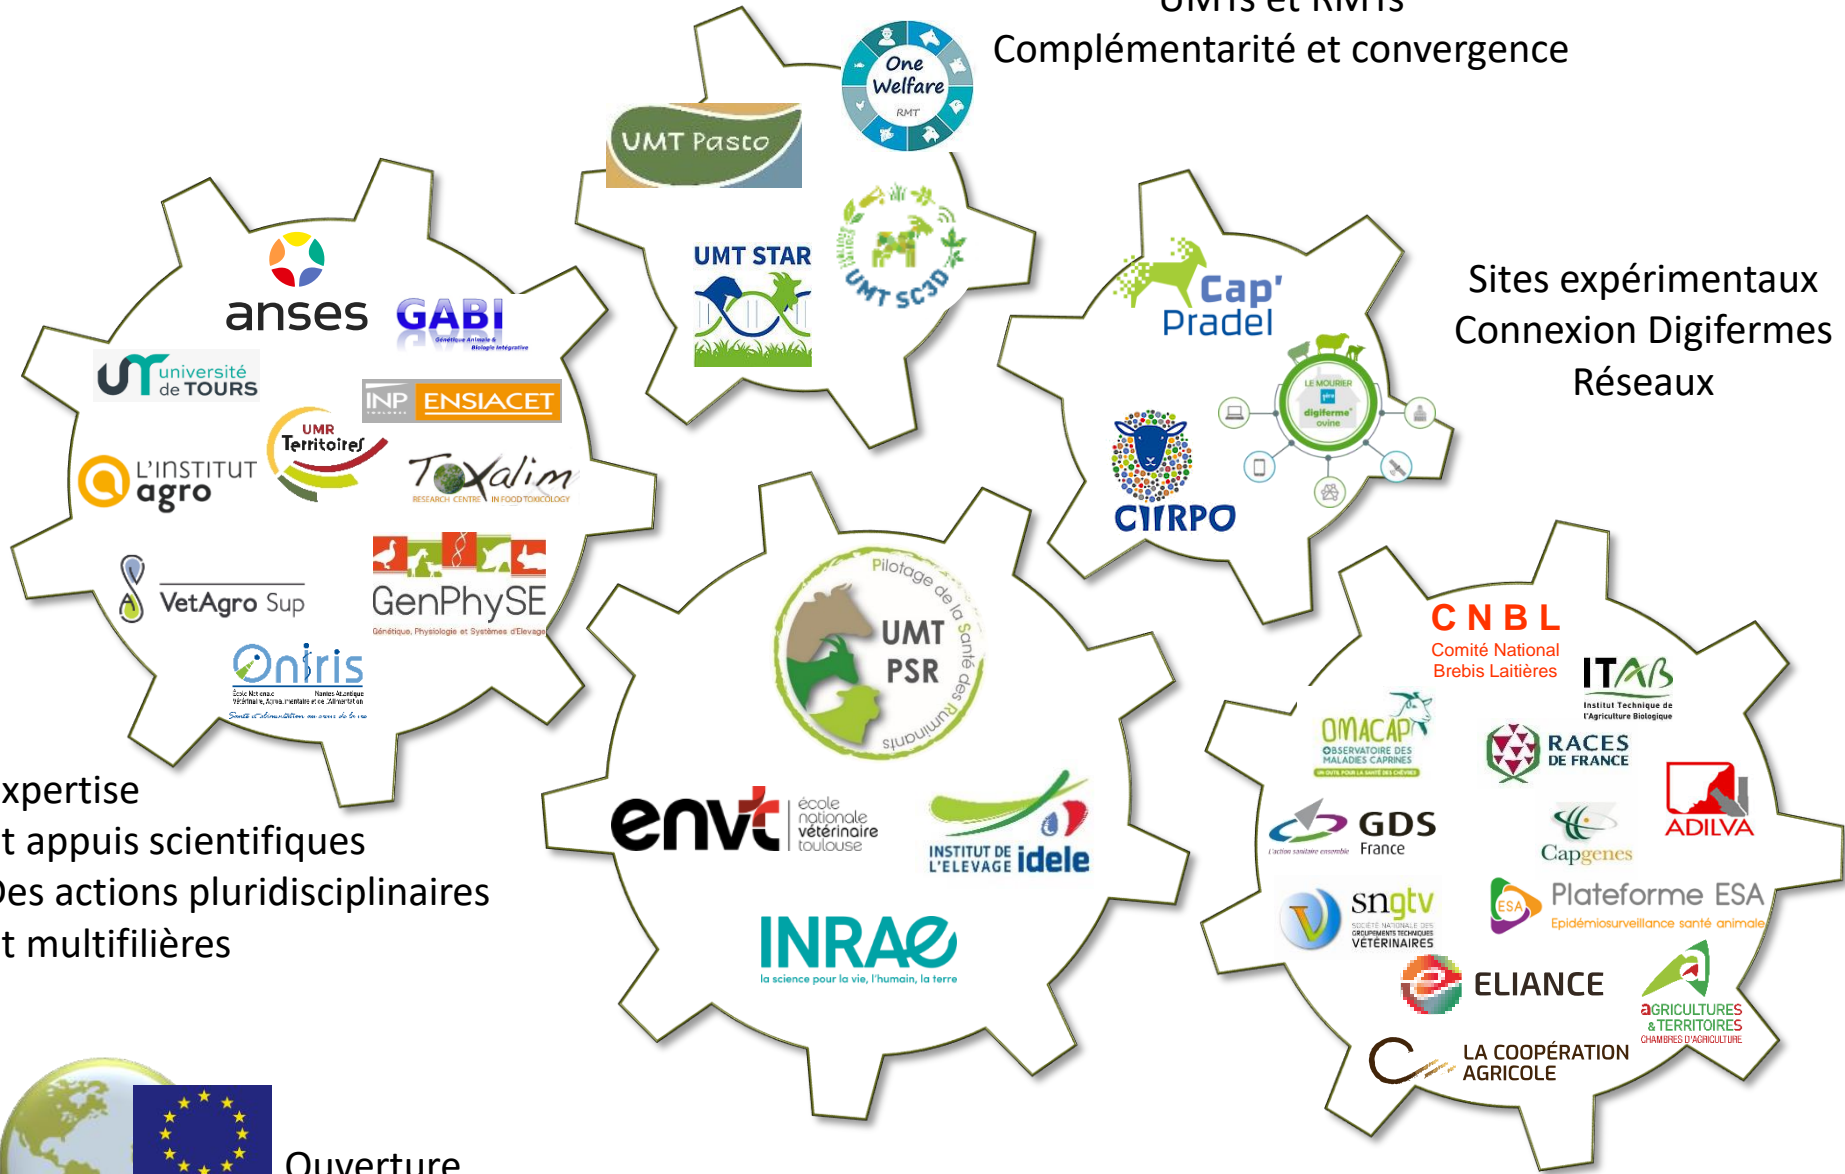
UMTs et RMTs
Complémentarité et convergence

One Welfare RMT

UMT Pasto

UMT STAR

UMT SC3D

anses

GABI Génétique Animale & Biologie Intégrative

université de TOURS

INP ENSIACET

UMR Territoires

L'INSTITUT agro

Toxalim RESEARCH CENTRE IN FOOD TOXICOLOGY

VetAgro Sup

GenPhySE Génétique, Physiologie et Systèmes d'Elevage

Oniris

Cap' Pradel

LE MOURIER digiferme ovine

CIIRPO

Sites expérimentaux
Connexion Digifermes
Réseaux

Pilotage de la Santé des Ruminants UMT PSR

envt école nationale vétérinaire toulouse

INSTITUT DE L'ELEVAGE idele

INRAE la science pour la vie, l'humain, la terre

CNBL Comité National Brebis Laitières

ITAB Institut Technique de l'Agriculture Biologique

OMACAP OBSERVATOIRE DES MALADIES CAPRINES

RACES DE FRANCE

ADILVA

GDS France

Capgenes

sngtv SOCIÉTÉ NATIONALE DES GROUPEMENTS TECHNIQUES VÉTÉRINAIRES

Plateforme ESA Epidémiosurveillance santé animale

ELIANCE

aGRICULTURES & TERRITOIRES CHAMBRES D'AGRICULTURE

LA COOPÉRATION AGRICOLE

xpertise
t appuis scientifiques
Des actions pluridisciplinaires
t multifilières

Ouverture